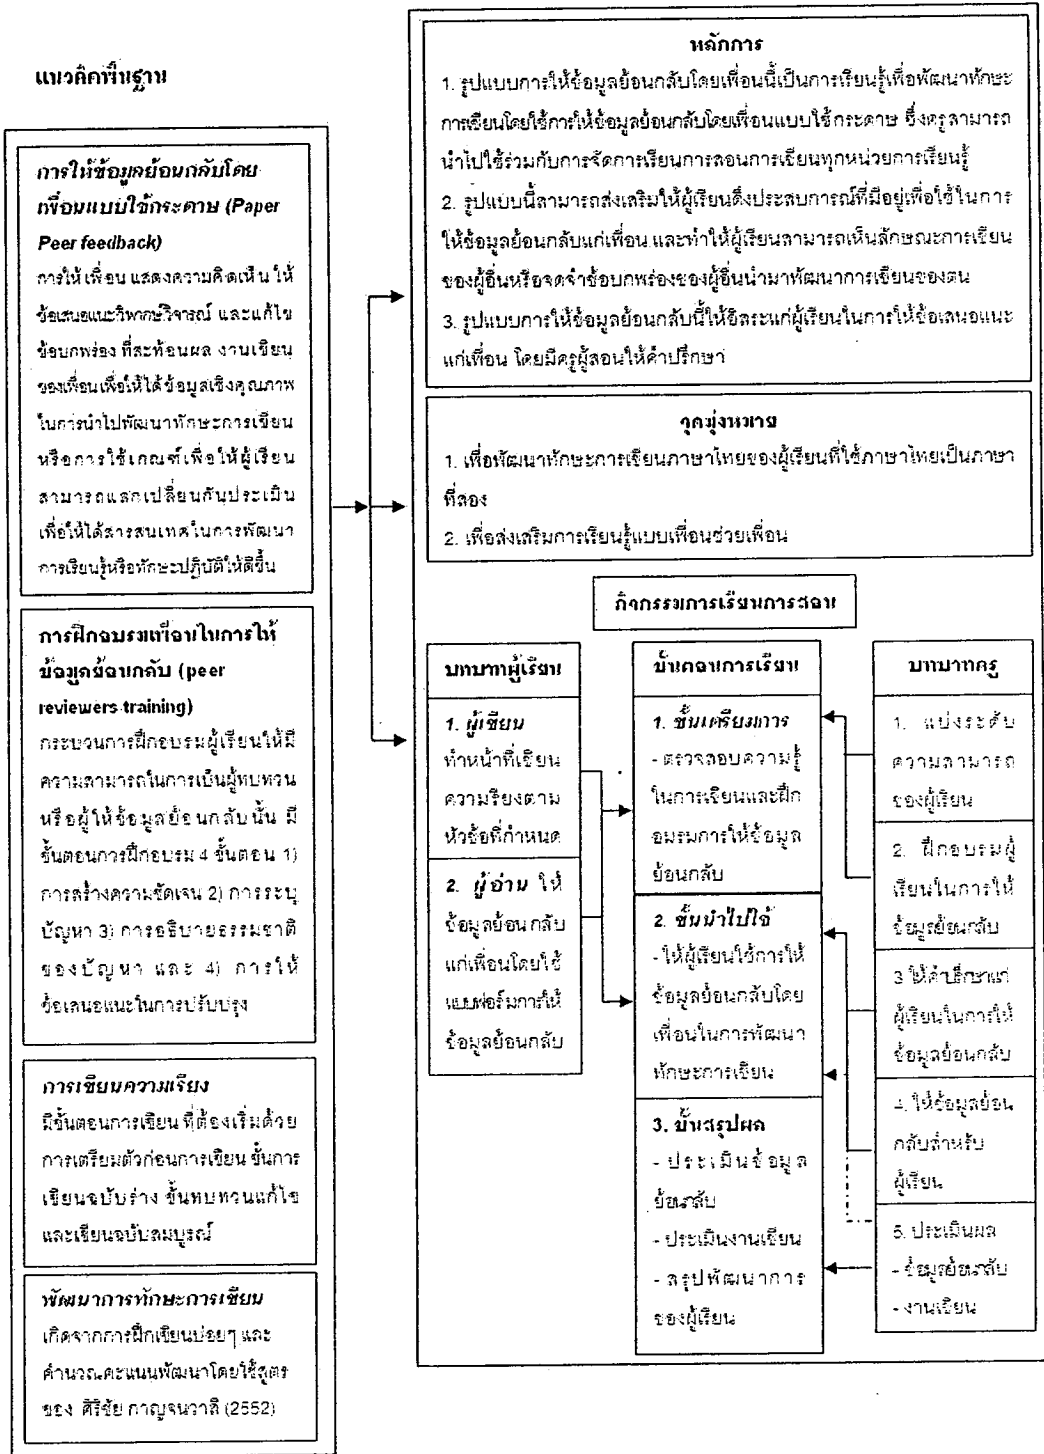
แนวคิดพื้นฐาน

การให้ข้อมูลย้อนกลับโดยเพื่อนแบบใช้กระดาษ (Paper Peer feedback)
การให้เพื่อน แสดงความคิดเห็น ให้ข้อเสนอแนะวิพากษ์วิจารณ์ และแก้ไขข้อบกพร่อง ที่สะท้อนผล งานเขียนของเพื่อนเพื่อให้ได้ข้อมูลเชิงคุณภาพในการนำไปพัฒนาทักษะการเขียน หรือการใช้เกณฑ์เพื่อให้ผู้เรียนสามารถแลกเปลี่ยนกันประเมิน เพื่อให้ได้สารสนเทศในการพัฒนาการเรียนรู้หรือทักษะปฏิบัติให้ดีขึ้น

การฝึกอบรมเพื่อนในการให้ข้อมูลย้อนกลับ (peer reviewers training)
กระบวนการฝึกอบรมผู้เรียนให้มีความสามารถในการเป็นผู้ทบทวน หรือผู้ให้ข้อมูลย้อนกลับนั้น มีขั้นตอนการฝึกอบรม 4 ขั้นตอน 1) การสร้างความชัดเจน 2) การระบุปัญหา 3) การอธิบายธรรมชาติของปัญหา และ 4) การให้ข้อเสนอแนะในการปรับปรุง

การเขียนความเรียง
มีขั้นตอนการเขียน ที่ต้องเริ่มด้วยการเตรียมตัวก่อนการเขียน ขั้นการเขียนฉบับร่าง ขั้นทบทวนแก้ไข และเขียนฉบับสมบูรณ์

พัฒนาการทักษะการเขียน
เกิดจากการฝึกเขียนบ่อยๆ และคำนวณคะแนนพัฒนาโดยใช้สูตรของ ศิริชัย กาญจนวาสี (2552)

หลักการ
1. รูปแบบการให้ข้อมูลย้อนกลับโดยเพื่อนนี้เป็นการเรียนรู้เพื่อพัฒนาทักษะการเขียนโดยใช้การให้ข้อมูลย้อนกลับโดยเพื่อนแบบใช้กระดาษ ซึ่งครูสามารถนำไปใช้ร่วมกับการจัดการเรียนการสอนการเขียนทุกหน่วยการเรียนรู้
2. รูปแบบนี้สามารถส่งเสริมให้ผู้เรียนดึงประสบการณ์ที่มีอยู่เพื่อใช้ในการให้ข้อมูลย้อนกลับแก่เพื่อน และทำให้ผู้เรียนสามารถเห็นลักษณะการเขียนของผู้อื่นหรือจดจำข้อบกพร่องของผู้อื่นนำมาพัฒนาการเขียนของตน
3. รูปแบบการให้ข้อมูลย้อนกลับนี้ให้อิสระแก่ผู้เรียนในการให้ข้อเสนอแนะแก่เพื่อน โดยมีครูผู้สอนให้คำปรึกษา

จุดมุ่งหมาย
1. เพื่อพัฒนาทักษะการเขียนภาษาไทยของผู้เรียนที่ใช้ภาษาไทยเป็นภาษาที่สอง
2. เพื่อส่งเสริมการเรียนรู้แบบเพื่อนช่วยเพื่อน

กิจกรรมการเรียนการสอน

บทบาทผู้เรียน
1. ผู้เขียน ทำหน้าที่เขียนความเรียงตามหัวข้อที่กำหนด
2. ผู้อ่าน ให้ข้อมูลย้อนกลับแก่เพื่อนโดยใช้แบบฟอร์มการให้ข้อมูลย้อนกลับ

ขั้นตอนการเรียน
1. ขั้นเตรียมการ
- ตรวจสอบความรู้ในการเขียนและฝึกอบรมการให้ข้อมูลย้อนกลับ
2. ขั้นนำไปใช้
- ให้ผู้เรียนใช้การให้ข้อมูลย้อนกลับโดยเพื่อนในการพัฒนาทักษะการเขียน
3. ขั้นสรุปผล
- ประเมินข้อมูลย้อนกลับ
- ประเมินงานเขียน
- สรุปพัฒนาการของผู้เรียน

บทบาทครู
1. แบ่งระดับความสามารถของผู้เรียน
2. ฝึกอบรมผู้เรียนในการให้ข้อมูลย้อนกลับ
3 ให้คำปรึกษาแก่ผู้เรียนในการให้ข้อมูลย้อนกลับ
4. ให้ข้อมูลย้อนกลับสำหรับผู้เรียน
5. ประเมินผล
- ข้อมูลย้อนกลับ
- งานเขียน